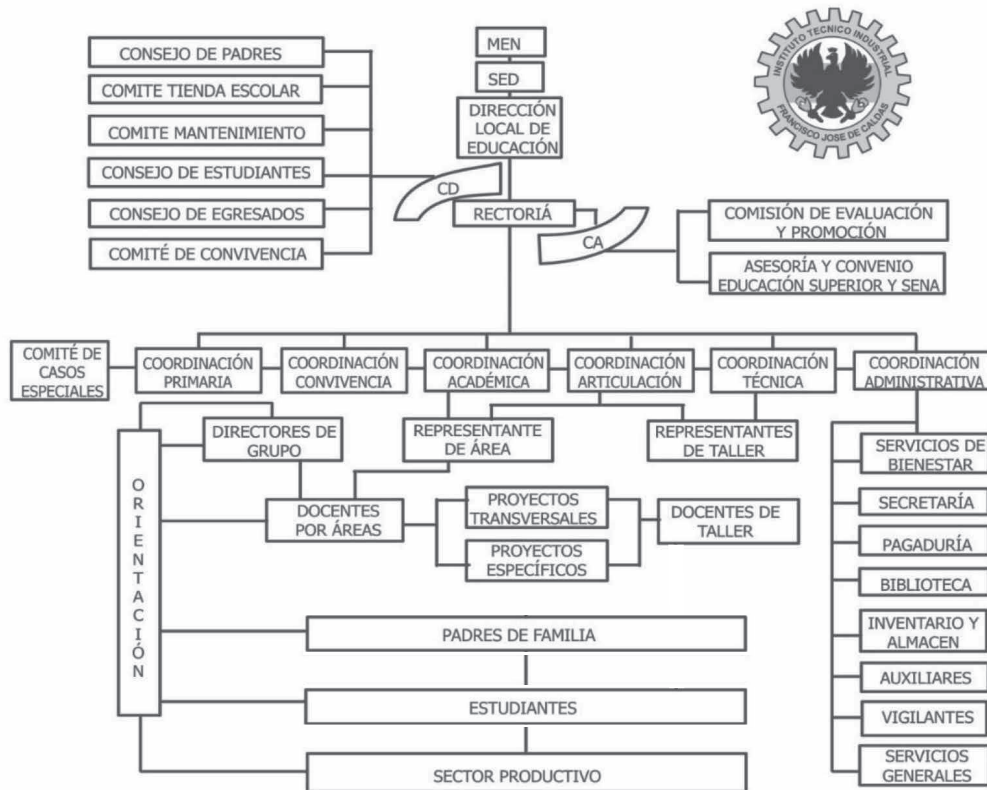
MEN

SED

DIRECCIÓN LOCAL DE EDUCACIÓN

INSTITUTO TECNICO INDUSTRIAL FRANCISCO JOSE DE CALDAS

CONSEJO DE PADRES

COMITE TIENDA ESCOLAR

COMITE MANTENIMIENTO

CONSEJO DE ESTUDIANTES

CONSEJO DE EGRESADOS

COMITÉ DE CONVIVENCIA

CD

RECTORIÁ

CA

COMISIÓN DE EVALUACIÓN Y PROMOCIÓN

ASESORÍA Y CONVENIO EDUCACIÓN SUPERIOR Y SENA

COMITÉ DE CASOS ESPECIALES

COORDINACIÓN PRIMARIA

COORDINACIÓN CONVIVENCIA

COORDINACIÓN ACADÉMICA

COORDINACIÓN ARTICULACIÓN

COORDINACIÓN TÉCNICA

COORDINACIÓN ADMINISTRATIVA

DIRECTORES DE GRUPO

REPRESENTANTE DE ÁREA

REPRESENTANTES DE TALLER

O R I E N T A C I Ó N

DOCENTES POR ÁREAS

PROYECTOS TRANSVERSALES

PROYECTOS ESPECÍFICOS

DOCENTES DE TALLER

SERVICIOS DE BIENESTAR

SECRETARÍA

PAGADURÍA

BIBLIOTECA

INVENTARIO Y ALMACEN

AUXILIARES

VIGILANTES

SERVICIOS GENERALES

PADRES DE FAMILIA

ESTUDIANTES

SECTOR PRODUCTIVO